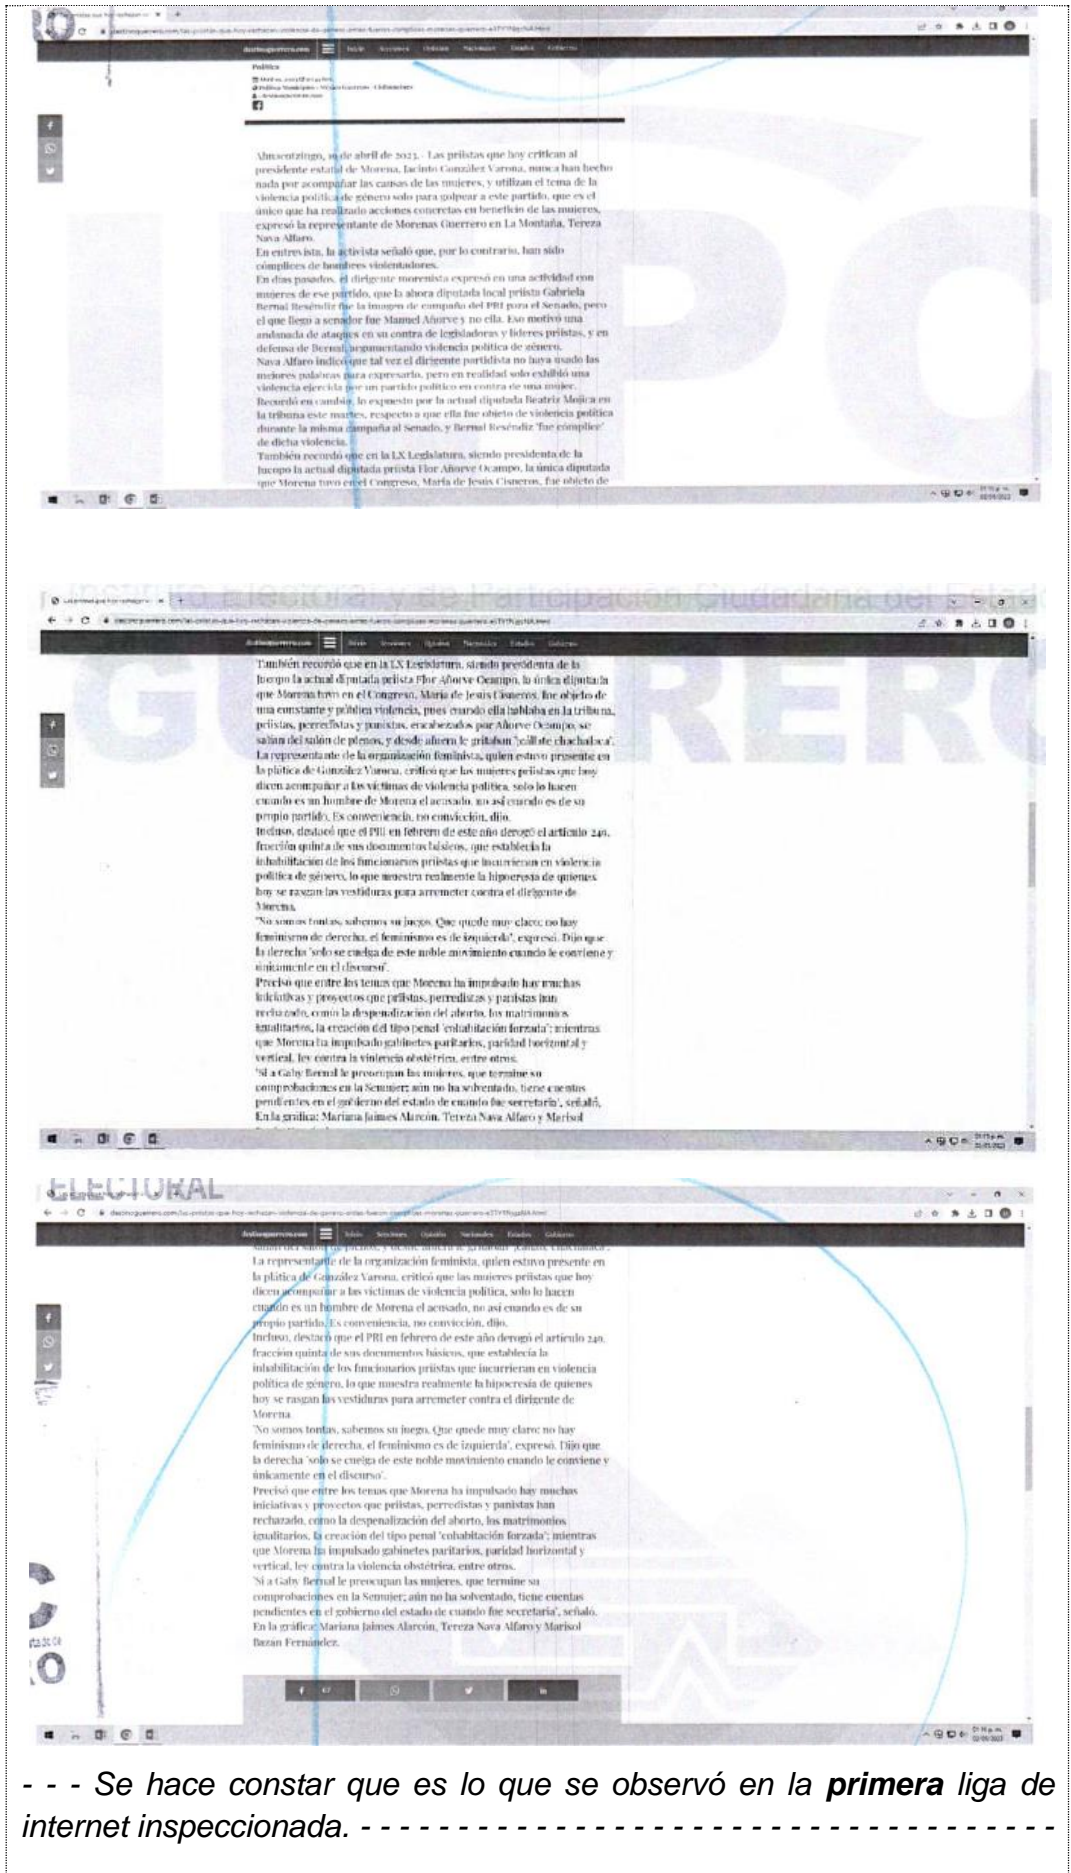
Política

Ahuacotzingo, 30 de abril de 2023.- Las priistas que hoy critican al presidente estatal de Morena, Jacinto González Varona, nunca han hecho nada por acompañar las causas de las mujeres, y utilizan el tema de la violencia política de género solo para golpear a este partido, que es el único que ha realizado acciones concretas en beneficio de las mujeres, expresó la representante de Morenas Guerrero en La Montaña, Tereza Nava Alfaro.
En entrevista, la activista señaló que, por lo contrario, han sido cómplices de hombres violentadores.
En días pasados, el dirigente morenista expresó en una actividad con mujeres de ese partido, que la ahora diputada local priista Gabriela Bernal Reséndiz fue la imagen de campaña del PRI para el Senado, pero el que llegó a senador fue Manuel Añorve y no ella. Eso motivó una andanada de ataques en su contra de legisladoras y líderes priistas, y en defensa de Bernal, argumentando violencia política de género.
Nava Alfaro indicó que tal vez el dirigente partidista no haya usado las mejores palabras para expresarlo, pero en realidad solo exhibió una violencia ejercida por un partido político en contra de una mujer.
Recordó en cambio, lo expuesto por la actual diputada Beatriz Mojica en la tribuna este martes, respecto a que ella fue objeto de violencia política durante la misma campaña al Senado, y Bernal Reséndiz 'fue cómplice' de dicha violencia.
También recordó que en la LX Legislatura, siendo presidenta de la Jucopo la actual diputada priista Flor Añorve Ocampo, la única diputada que Morena tuvo en el Congreso, María de Jesús Cisneros, fue objeto de

También recordó que en la LX Legislatura, siendo presidenta de la Jucopo la actual diputada priista Flor Añorve Ocampo, la única diputada que Morena tuvo en el Congreso, María de Jesús Cisneros, fue objeto de una constante y pública violencia, pues cuando ella hablaba en la tribuna, priistas, perredistas y panistas, encabezados por Añorve Ocampo, se salían del salón de plenos, y desde afuera le gritaban 'cállate chachalaca'.
La representante de la organización feminista, quien estuvo presente en la plática de González Varona, criticó que las mujeres priistas que hoy dicen acompañar a las víctimas de violencia política, solo lo hacen cuando es un hombre de Morena el acusado, no así cuando es de su propio partido. Es conveniencia, no convicción, dijo.
Incluso, destacó que el PRI en febrero de este año derogó el artículo 240, fracción quinta de sus documentos básicos, que establecía la inhabilitación de los funcionarios priistas que incurrieran en violencia política de género, lo que muestra realmente la hipocresía de quienes hoy se rasgan las vestiduras para arremeter contra el dirigente de Morena.
"No somos tontas, sabemos su juego. Que quede muy claro: no hay feminismo de derecha, el feminismo es de izquierda", expresó. Dijo que la derecha 'solo se cuelga de este noble movimiento cuando le conviene y únicamente en el discurso'.
Precisó que entre los temas que Morena ha impulsado hay muchas iniciativas y proyectos que priistas, perredistas y panistas han rechazado, como la despenalización del aborto, los matrimonios igualitarios, la creación del tipo penal 'cohabitación forzada'; mientras que Morena ha impulsado gabinetes paritarios, paridad horizontal y vertical, ley contra la violencia obstétrica, entre otros.
'Si a Gaby Bernal le preocupan las mujeres, que termine su comprobaciones en la Semujer; aún no ha solventado, tiene cuentas pendientes en el gobierno del estado de cuando fue secretaria', señaló.
En la gráfica: Mariana Jaimes Marcín, Tereza Nava Alfaro y Marisol

ELECTORAL

La representante de la organización feminista, quien estuvo presente en la plática de González Varona, criticó que las mujeres priistas que hoy dicen acompañar a las víctimas de violencia política, solo lo hacen cuando es un hombre de Morena el acusado, no así cuando es de su propio partido. Es conveniencia, no convicción, dijo.
Incluso, destacó que el PRI en febrero de este año derogó el artículo 240, fracción quinta de sus documentos básicos, que establecía la inhabilitación de los funcionarios priistas que incurrieran en violencia política de género, lo que muestra realmente la hipocresía de quienes hoy se rasgan las vestiduras para arremeter contra el dirigente de Morena
'No somos tontas, sabemos su juego. Que quede muy claro: no hay feminismo de derecha, el feminismo es de izquierda', expresó. Dijo que la derecha 'solo se cuelga de este noble movimiento cuando le conviene y únicamente en el discurso'.
Precisó que entre los temas que Morena ha impulsado hay muchas iniciativas y proyectos que priistas, perredistas y panistas han rechazado, como la despenalización del aborto, los matrimonios igualitarios, la creación del tipo penal 'cohabitación forzada'; mientras que Morena ha impulsado gabinetes paritarios, paridad horizontal y vertical, ley contra la violencia obstétrica, entre otros.
'Si a Gaby Bernal le preocupan las mujeres, que termine su comprobaciones en la Semujer; aún no ha solventado, tiene cuentas pendientes en el gobierno del estado de cuando fue secretaria', señaló.
En la gráfica: Mariana Jaimes Alarcón, Tereza Nava Alfaro y Marisol Bazan Fernández.

- - - Se hace constar que es lo que se observó en la **primera** liga de internet inspeccionada. - - - - - - - - - - - - - - - - - - - - - - - - - - - - - - - - - - - - - -